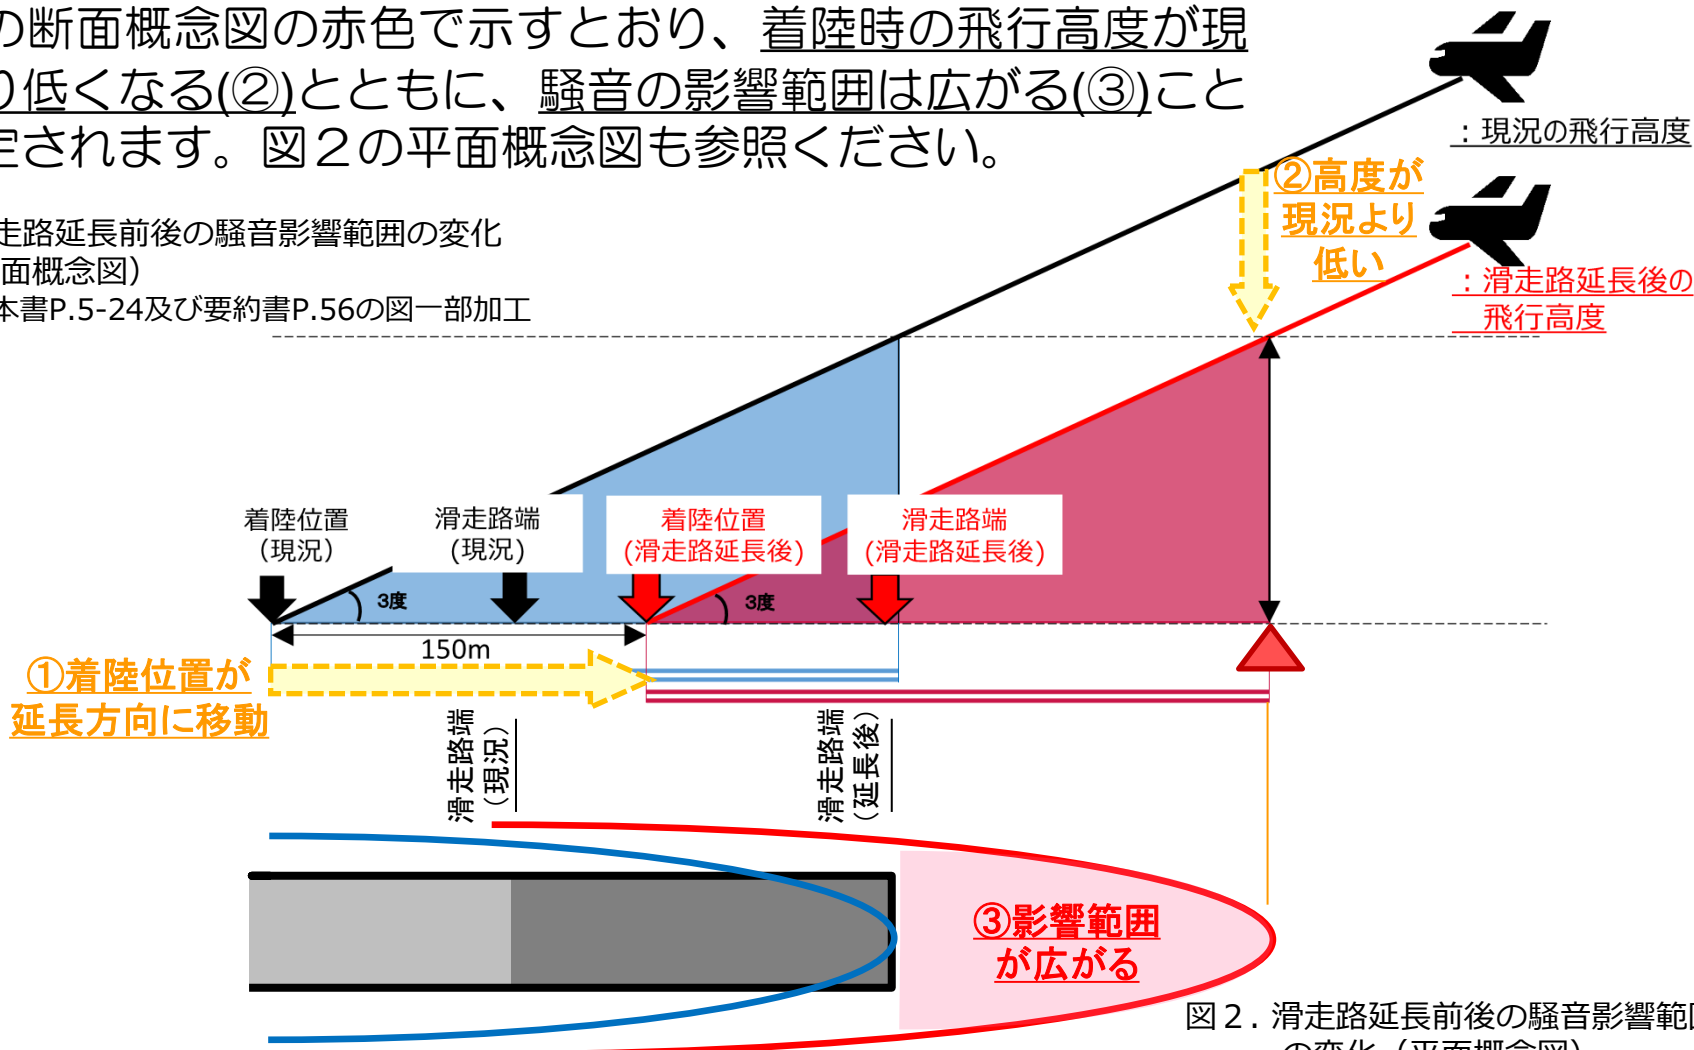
の断面概念図の赤色で示すとおり、着陸時の飛行高度が現り低くなる(②)とともに、騒音の影響範囲は広がる(③)こと定されます。図２の平面概念図も参照ください。

走路延長前後の騒音影響範囲の変化
面概念図）
本書P.5-24及び要約書P.56の図一部加工

：現況の飛行高度

②高度が現況より低い

：滑走路延長後の飛行高度

着陸位置（現況）

滑走路端（現況）

着陸位置（滑走路延長後）

滑走路端（滑走路延長後）

3度

3度

150m

①着陸位置が延長方向に移動

滑走路端（現況）

滑走路端（延長後）

③影響範囲が広がる

図２. 滑走路延長前後の騒音影響範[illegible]
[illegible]